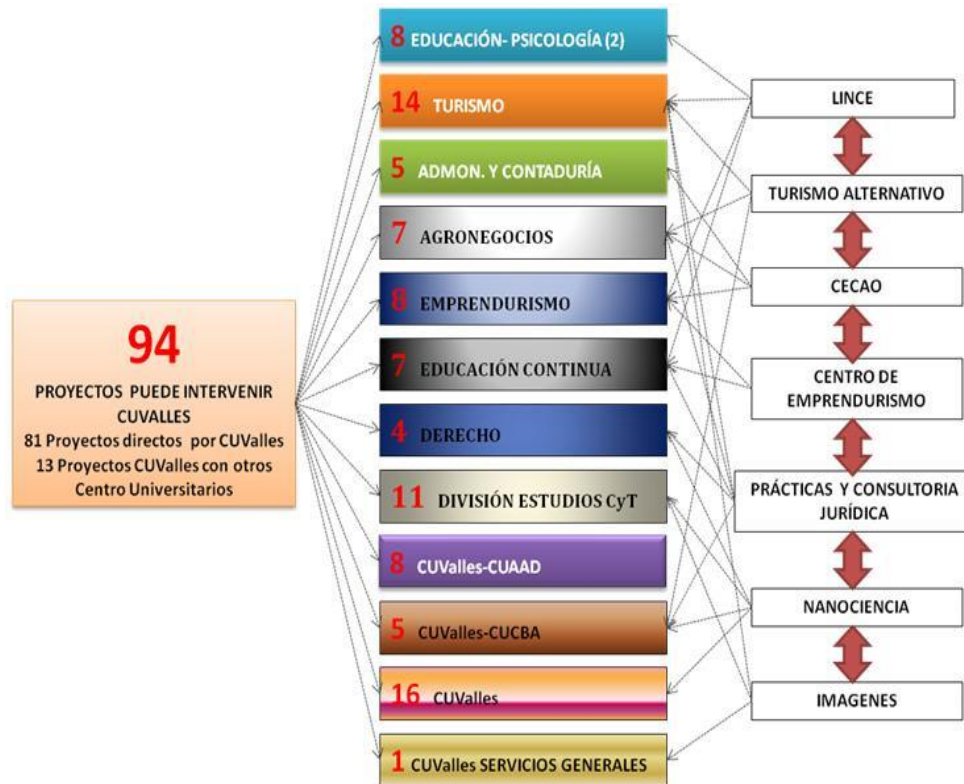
94

PROYECTOS PUEDE INTERVENIR CUVALLES
81 Proyectos directos por CUValles
13 Proyectos CUValles con otros Centro Universitarios

8 EDUCACIÓN- PSICOLOGÍA (2)

14 TURISMO

5 ADMON. Y CONTADURÍA

7 AGRONEGOCIOS

8 EMPRENDURISMO

7 EDUCACIÓN CONTINUA

4 DERECHO

11 DIVISIÓN ESTUDIOS CyT

8 CUValles-CUAAD

5 CUValles-CUCBA

16 CUValles

1 CUValles SERVICIOS GENERALES

LINCE

TURISMO ALTERNATIVO

CECAO

CENTRO DE EMPRENDURISMO

PRÁCTICAS Y CONSULTORIA JURÍDICA

NANOCIENCIA

IMAGENES